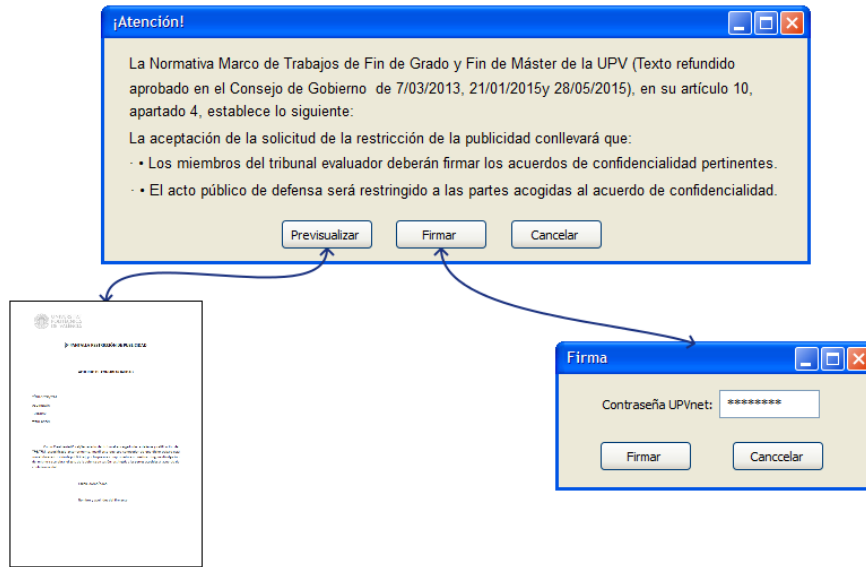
¡Atención!

La Normativa Marco de Trabajos de Fin de Grado y Fin de Máster de la UPV (Texto refundido aprobado en el Consejo de Gobierno de 7/03/2013, 21/01/2015y 28/05/2015), en su artículo 10, apartado 4, establece lo siguiente:

La aceptación de la solicitud de la restricción de la publicidad conllevará que:

· • Los miembros del tribunal evaluador deberán firmar los acuerdos de confidencialidad pertinentes.

· • El acto público de defensa será restringido a las partes acogidas al acuerdo de confidencialidad.

Previsualizar Firmar Cancelar

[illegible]

Firma

Contraseña UPVnet: ********

Firmar Canccelar